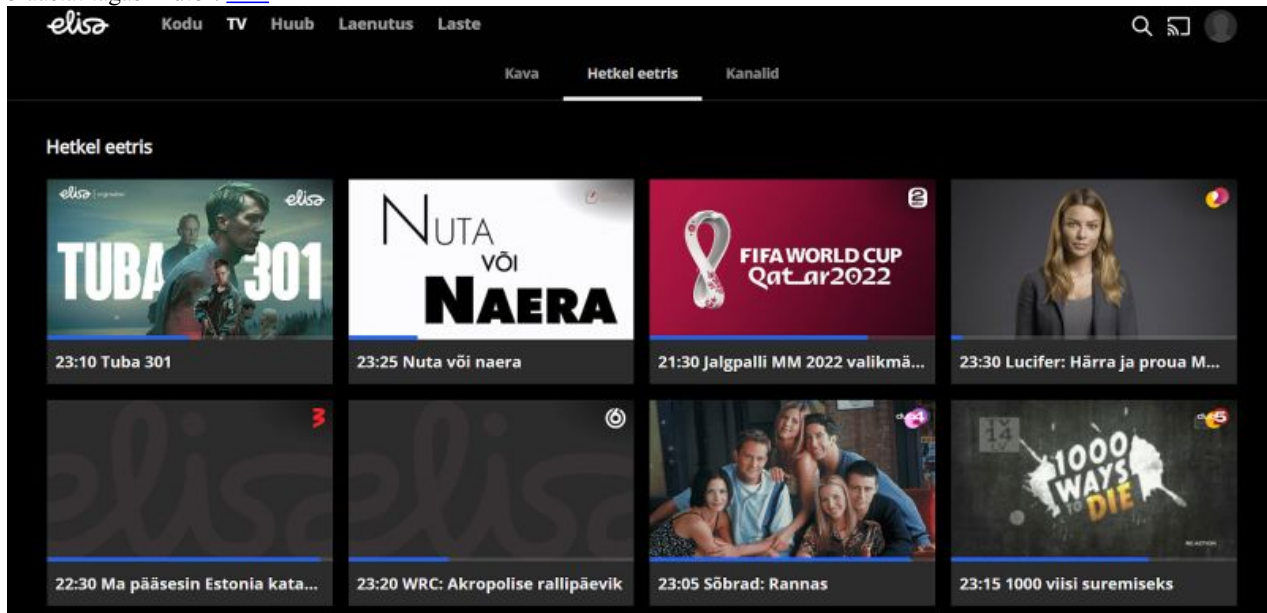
elisa Kodu TV Huub Laenutus Laste

Kava Hetkel eetris Kanalid

Hetkel eetris

elisa | originals elisa
TUBA 301
23:10 Tuba 301

NUTA VÕI NAERA
23:25 Nuta või naera

2
FIFA WORLD CUP Qatar2022
21:30 Jalgpalli MM 2022 valikmä...

23:30 Lucifer: Härra ja proua M...

3
22:30 Ma pääsesin Estonia kata...

23:20 WRC: Akropolise rallipäevik

duo4
23:05 Sõbrad: Rannas

duo5
1000 WAYS TO DIE
23:15 1000 viisi suremiseks